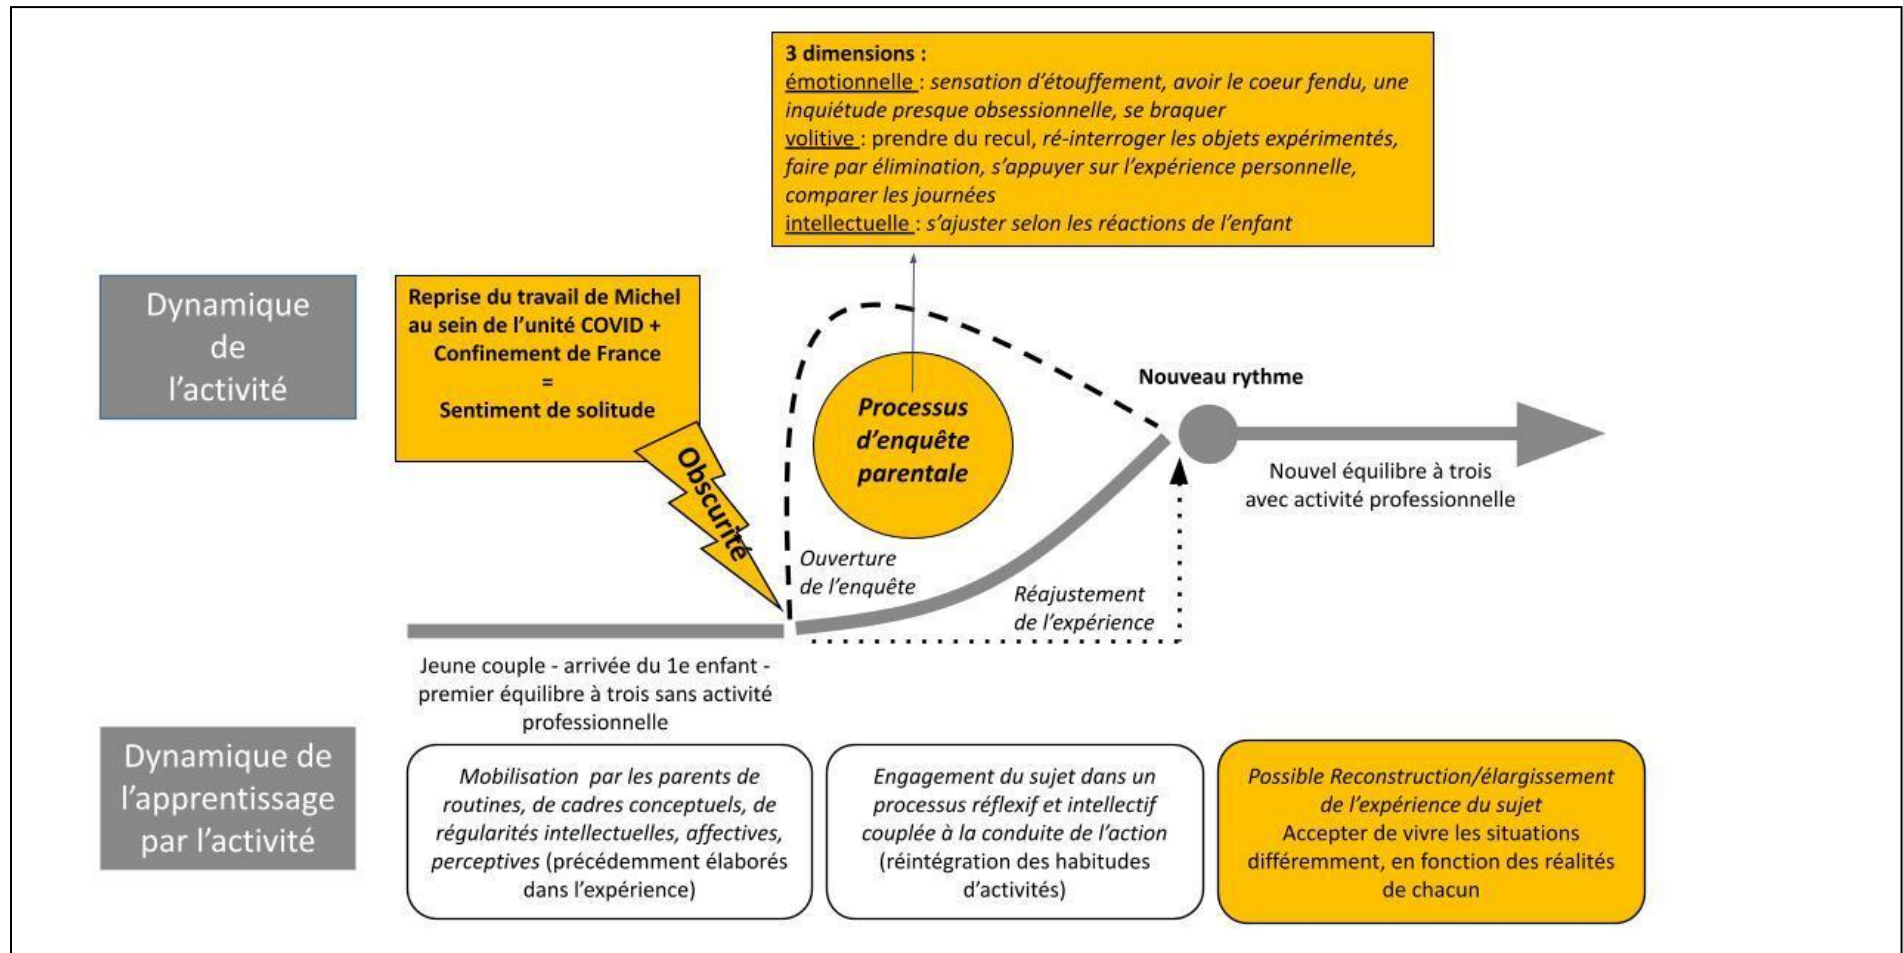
3 dimensions :
émotionnelle : sensation d'étouffement, avoir le coeur fendu, une inquiétude presque obsessionnelle, se braquer
volitive : prendre du recul, ré-interroger les objets expérimentés, faire par élimination, s'appuyer sur l'expérience personnelle, comparer les journées
intellectuelle : s'ajuster selon les réactions de l'enfant

Dynamique de l'activité

Reprise du travail de Michel au sein de l'unité COVID + Confinement de France = Sentiment de solitude

Obscurité

Processus d'enquête parentale

Nouveau rythme

Nouvel équilibre à trois avec activité professionnelle

Ouverture de l'enquête

Réajustement de l'expérience

Jeune couple - arrivée du 1e enfant - premier équilibre à trois sans activité professionnelle

Dynamique de l'apprentissage par l'activité

Mobilisation par les parents de routines, de cadres conceptuels, de régularités intellectuelles, affectives, perceptives (précédemment élaborés dans l'expérience)

Engagement du sujet dans un processus réflexif et intellectif couplée à la conduite de l'action (réintégration des habitudes d'activités)

Possible Reconstruction/élargissement de l'expérience du sujet
Accepter de vivre les situations différemment, en fonction des réalités de chacun